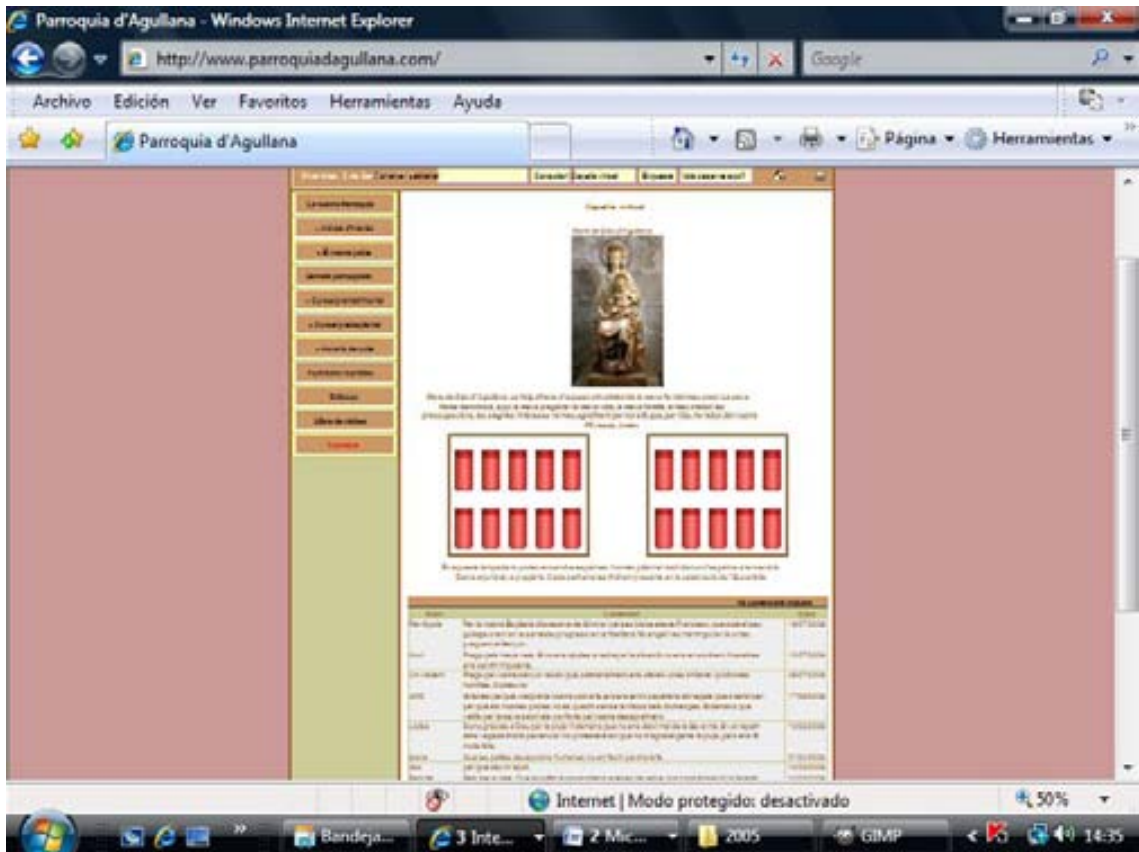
Parroquia d'Agullana - Windows Internet Explorer

http://www.parroquiadagullana.com/

Google

Archivo Edición Ver Favoritos Herramientas Ayuda

Parroquia d'Agullana

Página Herramientas

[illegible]

Internet | Modo protegido: desactivado

50%

Bandeja... 3 Inte... 2 Mic... 2005 GIMP 14:35